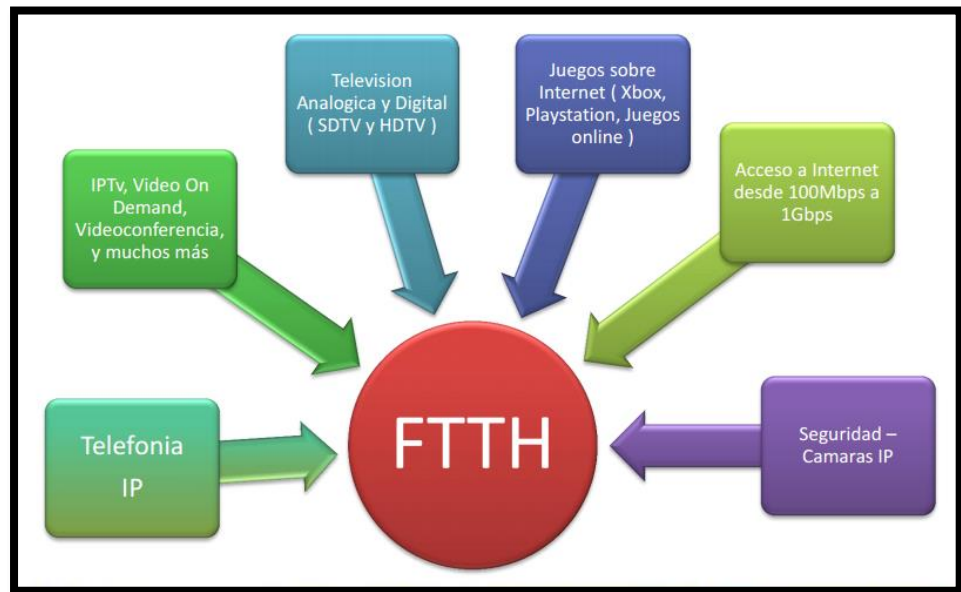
Television Analogica y Digital ( SDTV y HDTV )

Juegos sobre Internet ( Xbox, Playstation, Juegos online )

IPTv, Video On Demand, Videoconferencia, y muchos más

Acceso a Internet desde 100Mbps a 1Gbps

Telefonia IP

FTTH

Seguridad – Camaras IP